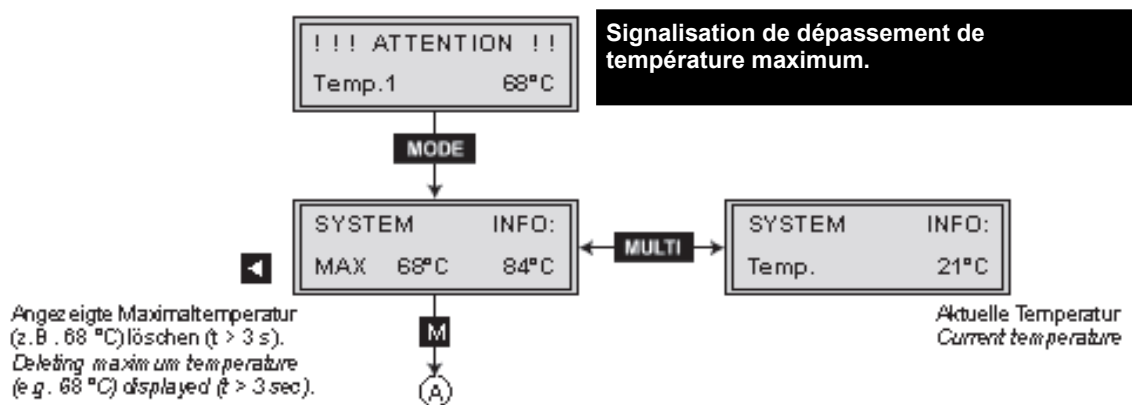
!!! ATTENTION !!
Temp.1 68°C

Signalisation de dépassement de température maximum.

MODE

SYSTEM INFO:
MAX 68°C 84°C

MULTI

SYSTEM INFO:
Temp. 21°C

Angezeigte Maximaltemperatur (z.B. 68 °C) löschen (t > 3 s).
*Deleting maximum temperature (e.g. 68 °C) displayed (t > 3 sec).*

M

A

Aktuelle Temperatur
*Current temperature*